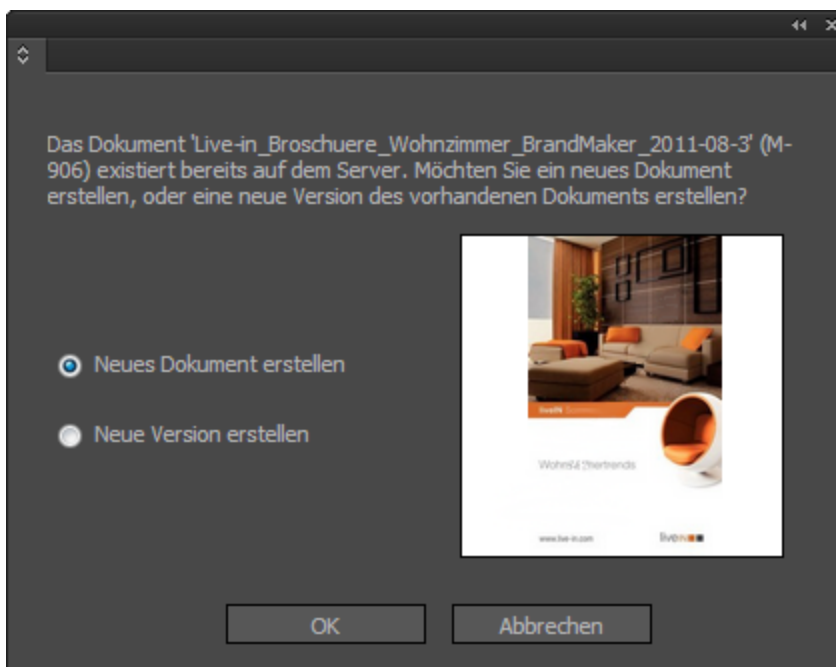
Das Dokument 'Live-in_Broschuere_Wohnzimmer_BrandMaker_2011-08-3' (M-906) existiert bereits auf dem Server. Möchten Sie ein neues Dokument erstellen, oder eine neue Version des vorhandenen Dokuments erstellen?

Neues Dokument erstellen

Neue Version erstellen

liveIN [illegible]

Wohnz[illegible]rtrends

www.live-in.com

liveIN

OK

Abbrechen